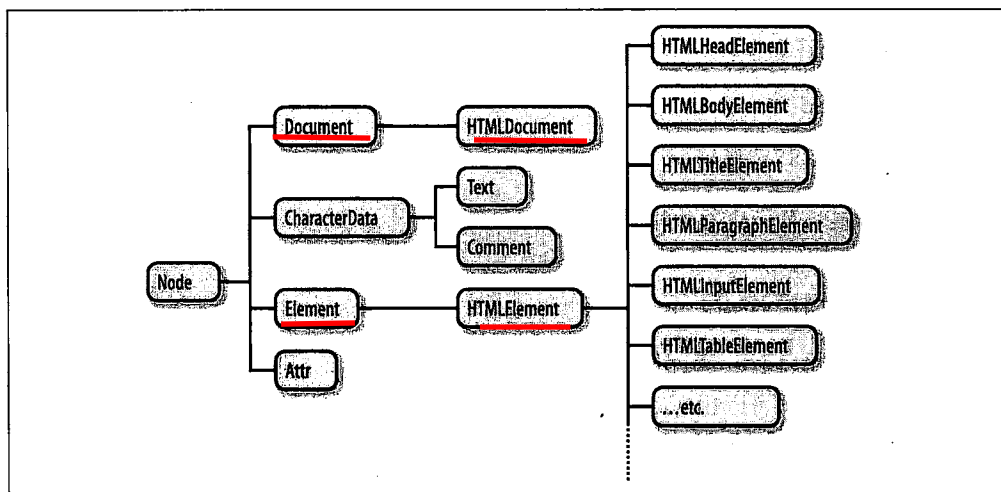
Node

Document

CharacterData

Element

Attr

HTMLDocument

Text

Comment

HTMLElement

HTMLHeadElement

HTMLBodyElement

HTMLTitleElement

HTMLParagraphElement

HTMLInputElement

HTMLTableElement

...etc.